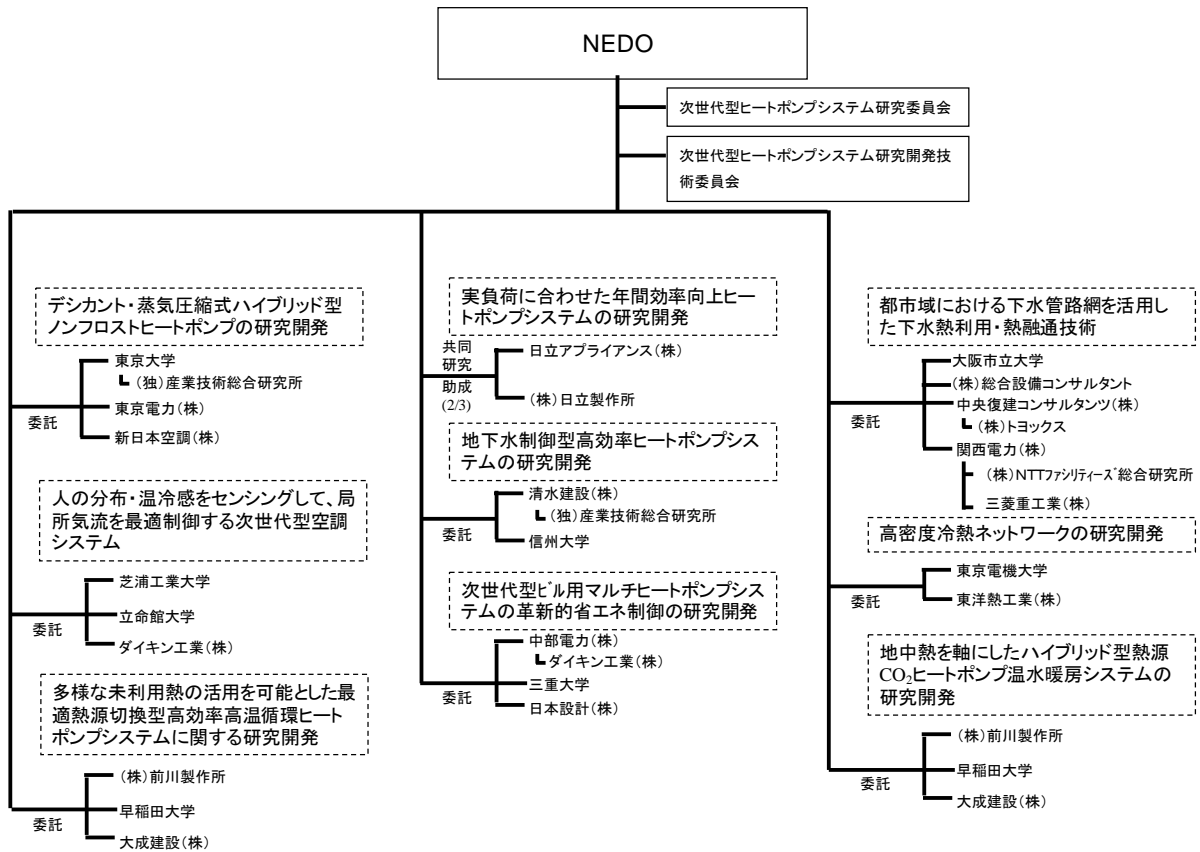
NEDO

次世代型ヒートポンプシステム研究委員会

次世代型ヒートポンプシステム研究開発技術委員会

デシカント・蒸気圧縮式ハイブリッド型ノンフロストヒートポンプの研究開発

委託
東京大学
(独)産業技術総合研究所
東京電力(株)
新日本空調(株)

人の分布・温冷感をセンシングして、局所気流を最適制御する次世代型空調システム

委託
芝浦工業大学
立命館大学
ダイキン工業(株)

多様な未利用熱の活用を可能とした最適熱源切換型高効率高温循環ヒートポンプシステムに関する研究開発

委託
(株)前川製作所
早稲田大学
大成建設(株)

実負荷に合わせた年間効率向上ヒートポンプシステムの研究開発

共同研究
助成 (2/3)
日立アプライアンス(株)
(株)日立製作所

地下水制御型高効率ヒートポンプシステムの研究開発

委託
清水建設(株)
(独)産業技術総合研究所
信州大学

次世代型ビル用マルチヒートポンプシステムの革新的省エネ制御の研究開発

委託
中部電力(株)
ダイキン工業(株)
三重大学
日本設計(株)

都市域における下水管路網を活用した下水熱利用・熱融通技術

委託
大阪市立大学
(株)総合設備コンサルタント
中央復建コンサルタンツ(株)
(株)トヨックス
関西電力(株)
(株)NTTファシリティーズ総合研究所
三菱重工業(株)

高密度冷熱ネットワークの研究開発

委託
東京電機大学
東洋熱工業(株)

地中熱を軸にしたハイブリッド型熱源$CO_2$ヒートポンプ温水暖房システムの研究開発

委託
(株)前川製作所
早稲田大学
大成建設(株)